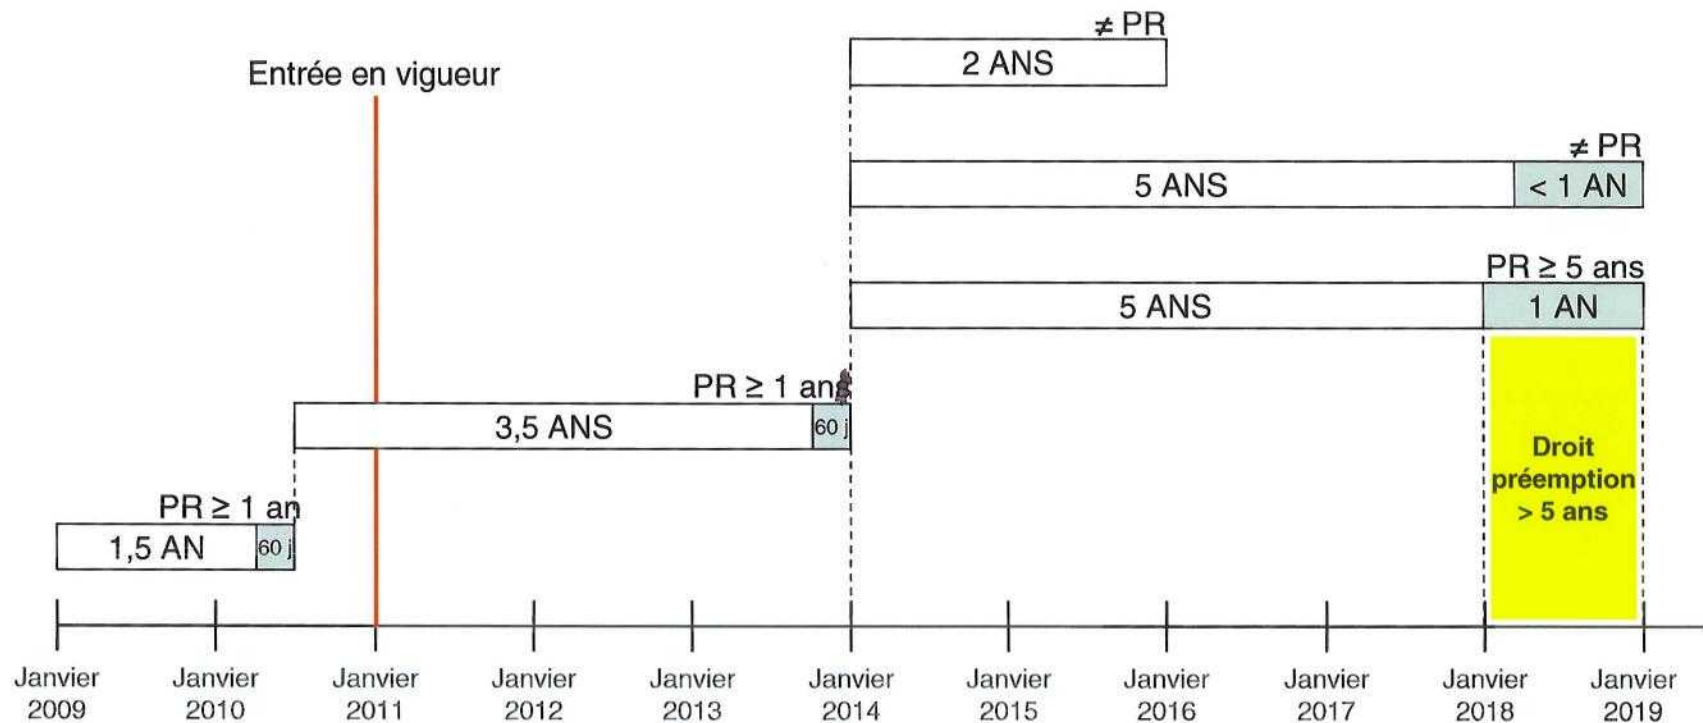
≠ PR
2 ANS

Entrée en vigueur

≠ PR
5 ANS
< 1 AN

PR ≥ 5 ans
5 ANS
1 AN

PR ≥ 1 ans
3,5 ANS
60 j

Droit préemption > 5 ans

PR ≥ 1 an
1,5 AN
60 j

Janvier 2009
Janvier 2010
Janvier 2011
Janvier 2012
Janvier 2013
Janvier 2014
Janvier 2015
Janvier 2016
Janvier 2017
Janvier 2018
Janvier 2019